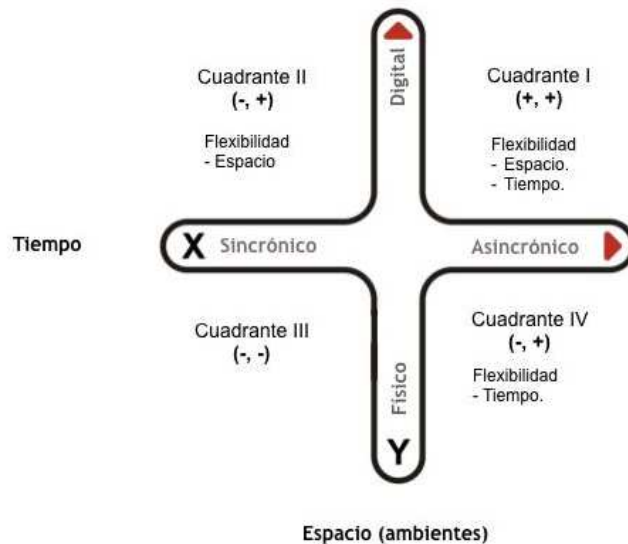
Cuadrante II
(-, +)

Flexibilidad
- Espacio

Digital

Cuadrante I
(+, +)

Flexibilidad
- Espacio.
- Tiempo.

Tiempo

X Sincrónico

Asincrónico

Cuadrante III
(-, -)

Físico

Y

Cuadrante IV
(-, +)

Flexibilidad
- Tiempo.

Espacio (ambientes)